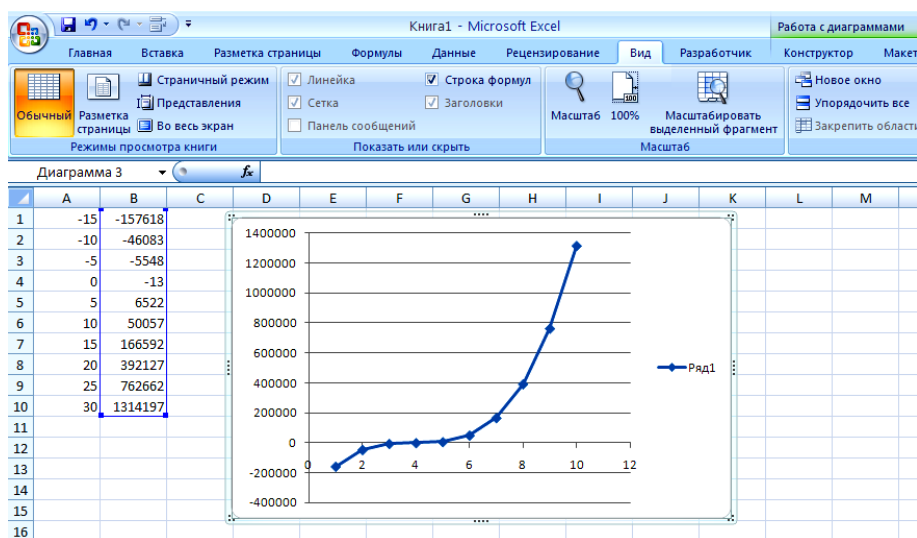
Книга1 - Microsoft Excel

Работа с диаграммами

Главная | Вставка | Разметка страницы | Формулы | Данные | Рецензирование | Вид | Разработчик | Конструктор | Макет

Обычный | Разметка страницы | Страничный режим | Представления | Во весь экран
Режимы просмотра книги

Линейка | Строка формул | Сетка | Заголовки | Панель сообщений
Показать или скрыть

Масштаб | 100% | Масштабировать выделенный фрагмент
Масштаб

Новое окно | Упорядочить все | Закрепить области

Диаграмма 3 | $f_x$

| | A | B | C | D | E | F | G | H | I | J | K | L | M |
|---|---|---|---|---|---|---|---|---|---|---|---|---|---|
| 1 | -15 | -157618 | | | | | | | | | | | |
| 2 | -10 | -46083 | | | | | | | | | | | |
| 3 | -5 | -5548 | | | | | | | | | | | |
| 4 | 0 | -13 | | | | | | | | | | | |
| 5 | 5 | 6522 | | | | | | | | | | | |
| 6 | 10 | 50057 | | | | | | | | | | | |
| 7 | 15 | 166592 | | | | | | | | | | | |
| 8 | 20 | 392127 | | | | | | | | | | | |
| 9 | 25 | 762662 | | | | | | | | | | | |
| 10 | 30 | 1314197 | | | | | | | | | | | |
| 11 | | | | | | | | | | | | | |
| 12 | | | | | | | | | | | | | |
| 13 | | | | | | | | | | | | | |
| 14 | | | | | | | | | | | | | |
| 15 | | | | | | | | | | | | | |
| 16 | | | | | | | | | | | | | |

1400000
1200000
1000000
800000
600000
400000
200000
0
-200000
-400000
0 2 4 6 8 10 12
Ряд1